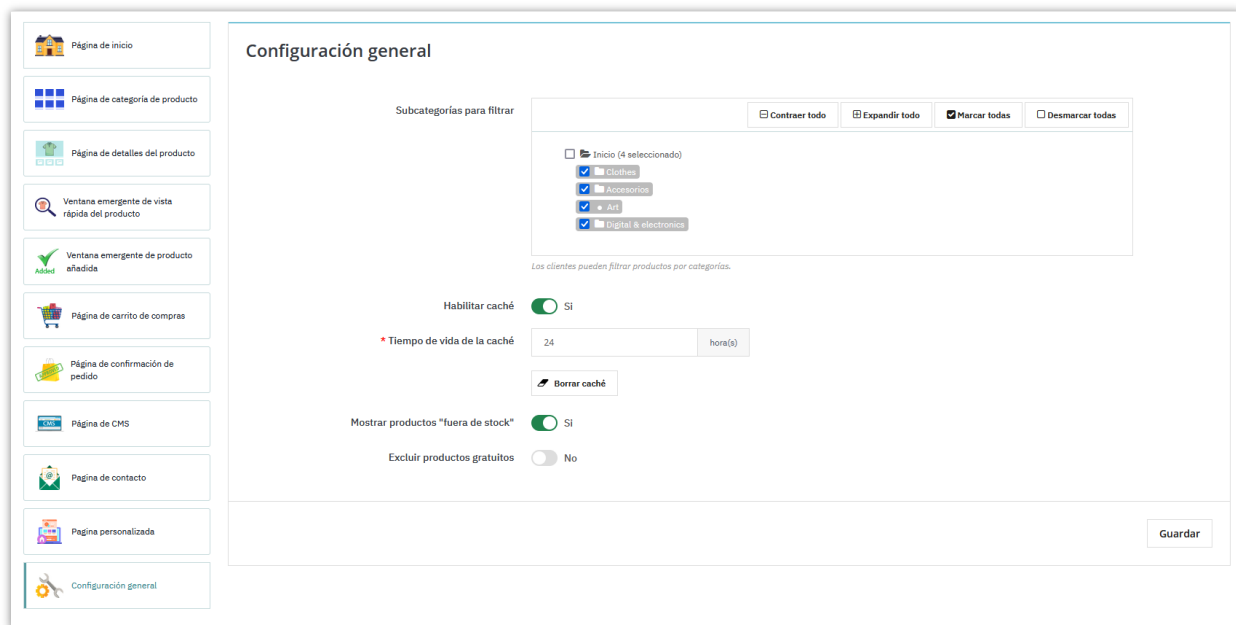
Página de inicio

Página de categoría de producto

Página de detalles del producto

Ventana emergente de vista rápida del producto

Added Ventana emergente de producto añadida

Página de carrito de compras

Página de confirmación de pedido

CMS Página de CMS

Pagina de contacto

Pagina personalizada

Configuración general

Configuración general

Subcategorías para filtrar

Contraer todo
Expandir todo
Marcar todas
Desmarcar todas

Inicio (4 seleccionado)
Clothes
Accesorios
Art
Digital & electronics

Los clientes pueden filtrar productos por categorías.

Habilitar caché Sí

* Tiempo de vida de la caché 24 hora(s)

Borrar caché

Mostrar productos "fuera de stock" Sí

Excluir productos gratuitos No

Guardar